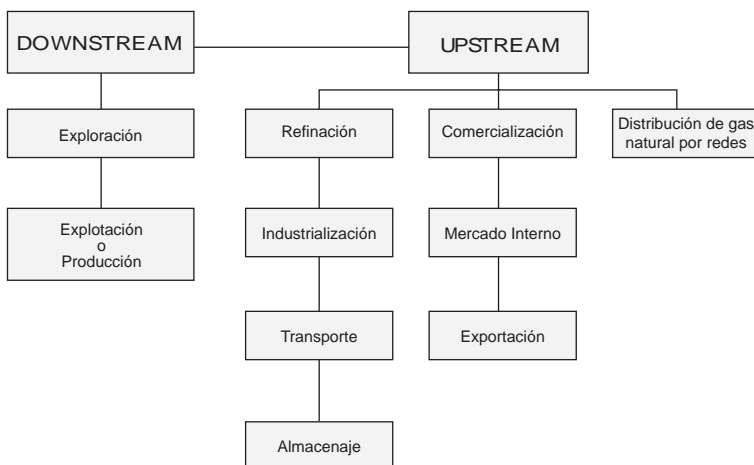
DOWNSTREAM

UPSTREAM

Exploración

Explotación
o
Producción

Refinación

Industrialización

Transporte

Almacenaje

Comercialización

Mercado Interno

Exportación

Distribución de gas natural por redes